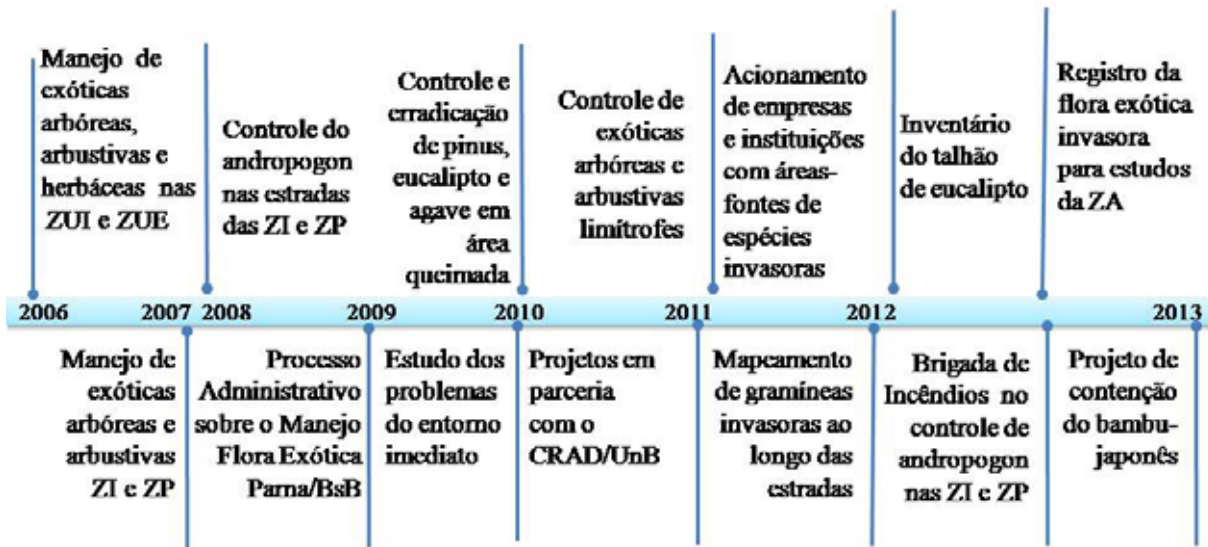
Manejo de exóticas arbóreas, arbustivas e herbáceas nas ZUI e ZUE

Controle do andropogon nas estradas das ZI e ZP

Controle e erradicação de pinus, eucalipto e agave em área queimada

Controle de exóticas arbóreas e arbustivas limítrofes

Acionamento de empresas e instituições com áreas-fontes de espécies invasoras

Inventário do talhão de eucalipto

Registro da flora exótica invasora para estudos da ZA

2006 2007 2008 2009 2010 2011 2012 2013

Manejo de exóticas arbóreas e arbustivas ZI e ZP

Processo Administrativo sobre o Manejo Flora Exótica Parna/BsB

Estudo dos problemas do entorno imediato

Projetos em parceria com o CRAD/UnB

Mapeamento de gramíneas invasoras ao longo das estradas

Brigada de Incêndios no controle de andropogon nas ZI e ZP

Projeto de contenção do bambu-japonês